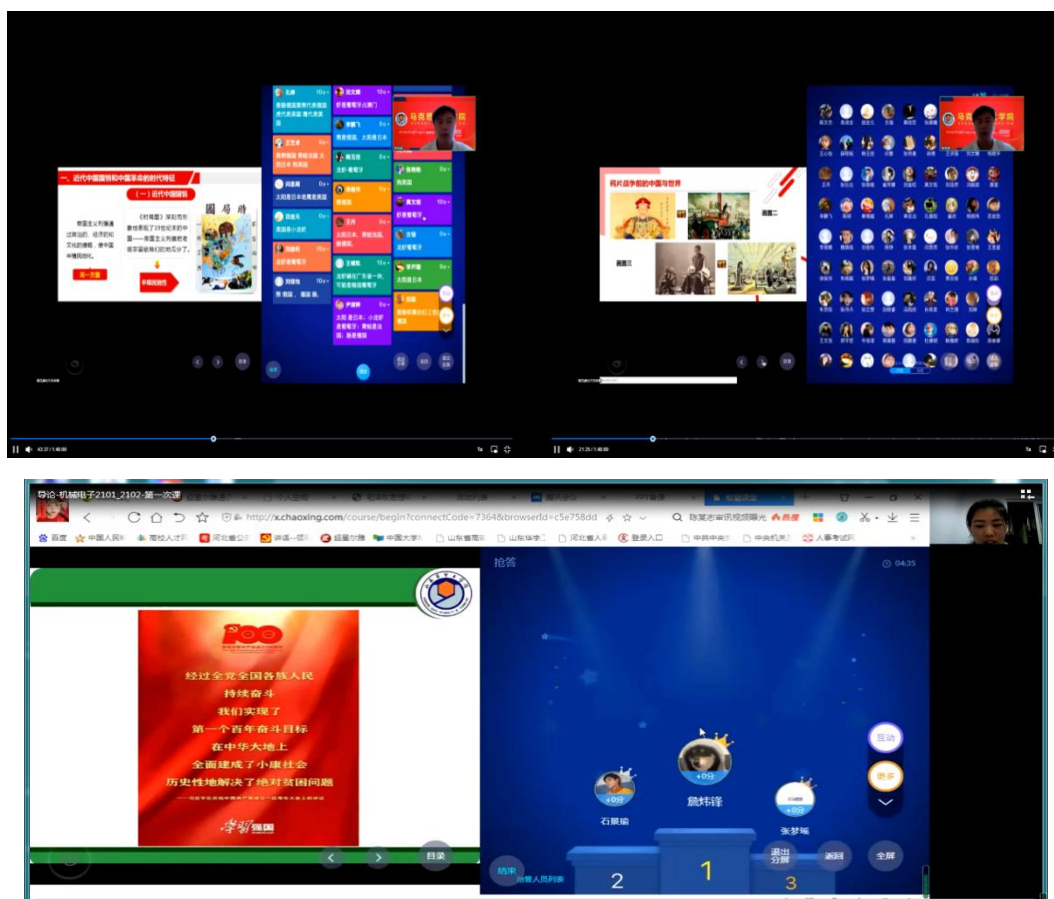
一、近代中国国情和中国革命的时代特征

（一）近代中国国情

《时局图》

马克思主义学院

鸦片战争前的中国与世界

画面二

画面三

导论-机械电子2101_2102-第一次课

http://x.chaoxing.com/course/begin?connectCode=7364&browserId=c5e758dd

百度 中国人民 河北省公 登录入口 中共中央 人事考试网

抢答

04:35

经过全党全国各族人民
持续奋斗
我们实现了
第一个百年奋斗目标
在中华大地上
全面建成了小康社会
历史性地解决了绝对贫困问题

学习强国

目录

+0分

詹炜译

+0分

石景瑜

+0分

张梦瑶

1

2

3

互动

更多

退出分屏

返回

全屏

结束

抢答人员列表